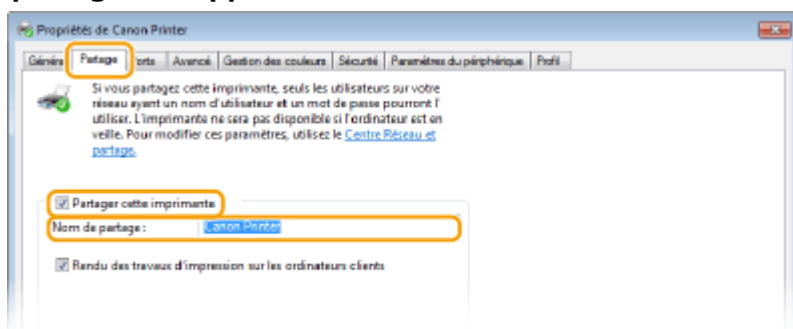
Propriétés de Canon Printer

Généra | Partage | orts | Avancé | Gestion des couleurs | Sécurité | Paramètres du périphérique | Profil

Si vous partagez cette imprimante, seuls les utilisateurs sur votre réseau ayant un nom d'utilisateur et un mot de passe pourront l' utiliser. L'imprimante ne sera pas disponible si l'ordinateur est en veille. Pour modifier ces paramètres, utilisez le Centre Réseau et partage.

Partager cette imprimante

Nom de partage : Canon Printer

Rendu des travaux d'impression sur les ordinateurs clients